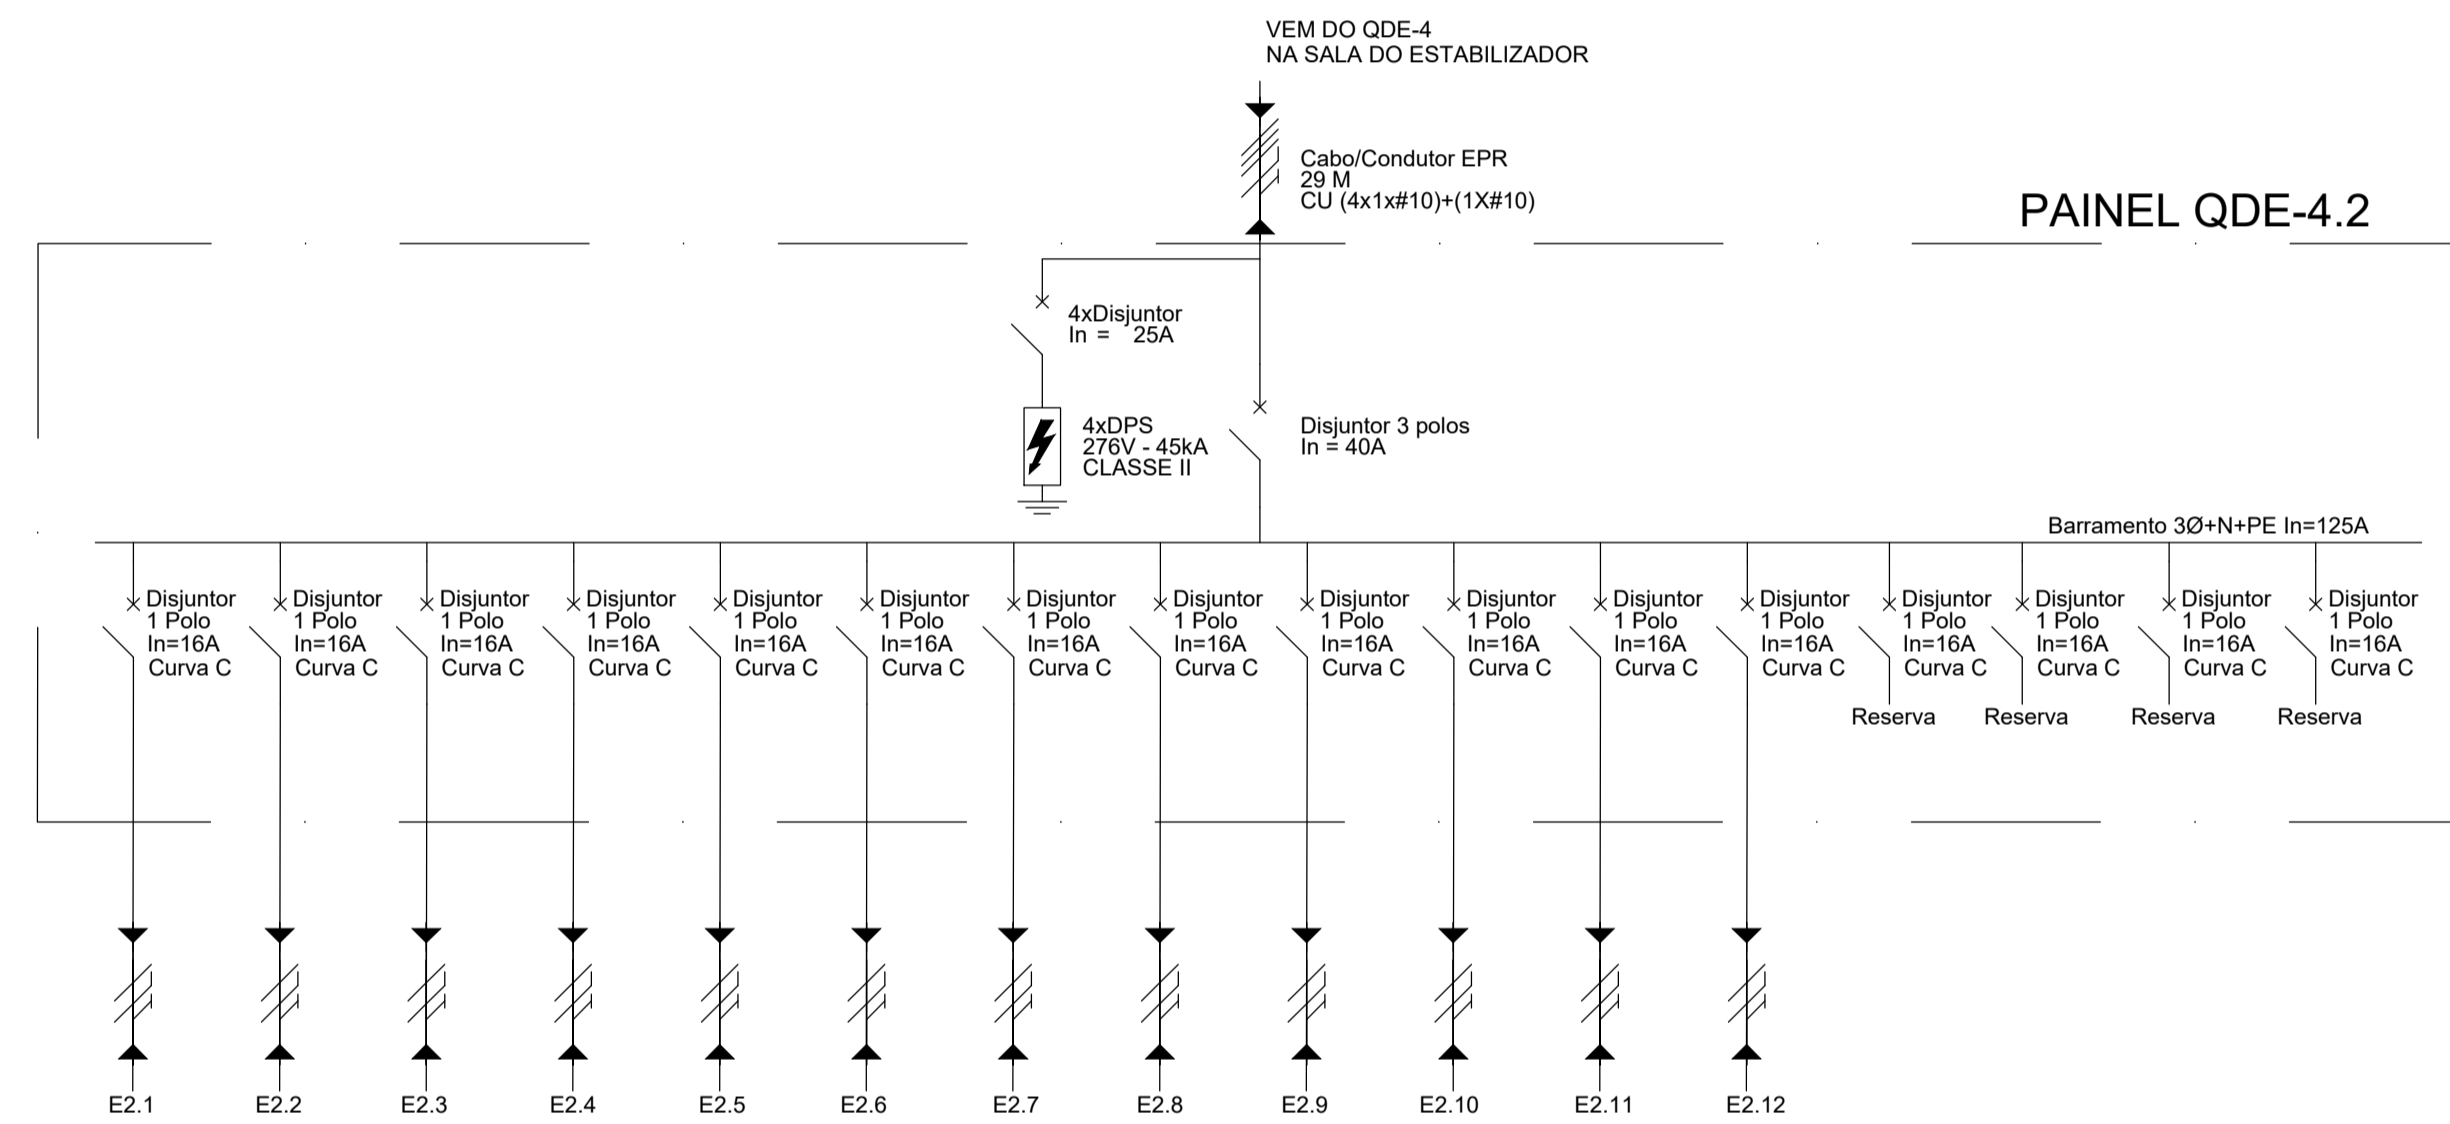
VEM DO QDE-4
NA SALA DO ESTABILIZADOR

Cabo/Condutor EPR
29 M
CU (4x1x#10)+(1X#10)

PAINEL QDE-4.2

4xDisjuntor
In = 25A

4xDPS
276V - 45kA
CLASSE II

Disjuntor 3 polos
In = 40A

Barramento 3Ø+N+PE In=125A

Disjuntor
1 Polo
In=16A
Curva C

Disjuntor
1 Polo
In=16A
Curva C

Disjuntor
1 Polo
In=16A
Curva C

Disjuntor
1 Polo
In=16A
Curva C

Disjuntor
1 Polo
In=16A
Curva C

Disjuntor
1 Polo
In=16A
Curva C

Disjuntor
1 Polo
In=16A
Curva C

Disjuntor
1 Polo
In=16A
Curva C

Disjuntor
1 Polo
In=16A
Curva C

Disjuntor
1 Polo
In=16A
Curva C

Disjuntor
1 Polo
In=16A
Curva C

Disjuntor
1 Polo
In=16A
Curva C

Disjuntor
1 Polo
In=16A
Curva C
Reserva

Disjuntor
1 Polo
In=16A
Curva C
Reserva

Disjuntor
1 Polo
In=16A
Curva C
Reserva

Disjuntor
1 Polo
In=16A
Curva C
Reserva

E2.1 E2.2 E2.3 E2.4 E2.5 E2.6 E2.7 E2.8 E2.9 E2.10 E2.11 E2.12